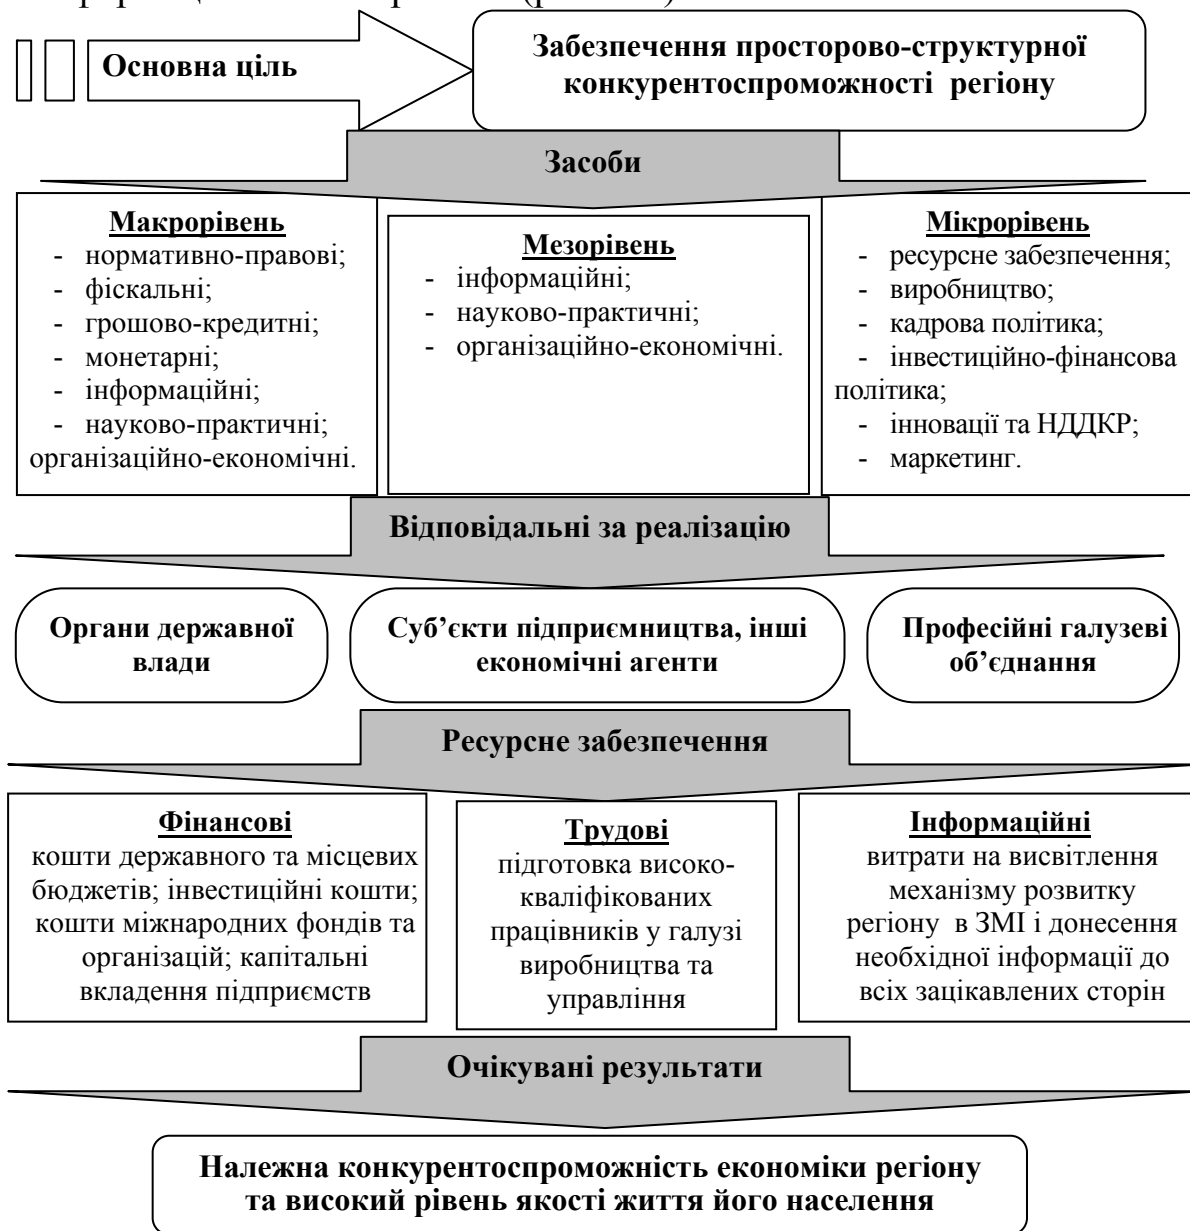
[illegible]

Основна ціль

Забезпечення просторово-структурної конкурентоспроможності регіону

Засоби

Макрорівень
- нормативно-правові;
- фіскальні;
- грошово-кредитні;
- монетарні;
- інформаційні;
- науково-практичні;
організаційно-економічні.

Мезорівень
- інформаційні;
- науково-практичні;
- організаційно-економічні.

Мікрорівень
- ресурсне забезпечення;
- виробництво;
- кадрова політика;
- інвестиційно-фінансова політика;
- інновації та НДДКР;
- маркетинг.

Відповідальні за реалізацію

Органи державної влади

Суб'єкти підприємництва, інші економічні агенти

Професійні галузеві об'єднання

Ресурсне забезпечення

Фінансові
кошти державного та місцевих бюджетів; інвестиційні кошти; кошти міжнародних фондів та організацій; капітальні вкладення підприємств

Трудові
підготовка висококваліфікованих працівників у галузі виробництва та управління

Інформаційні
витрати на висвітлення механізму розвитку регіону в ЗМІ і донесення необхідної інформації до всіх зацікавлених сторін

Очікувані результати

Належна конкурентоспроможність економіки регіону та високий рівень якості життя його населення